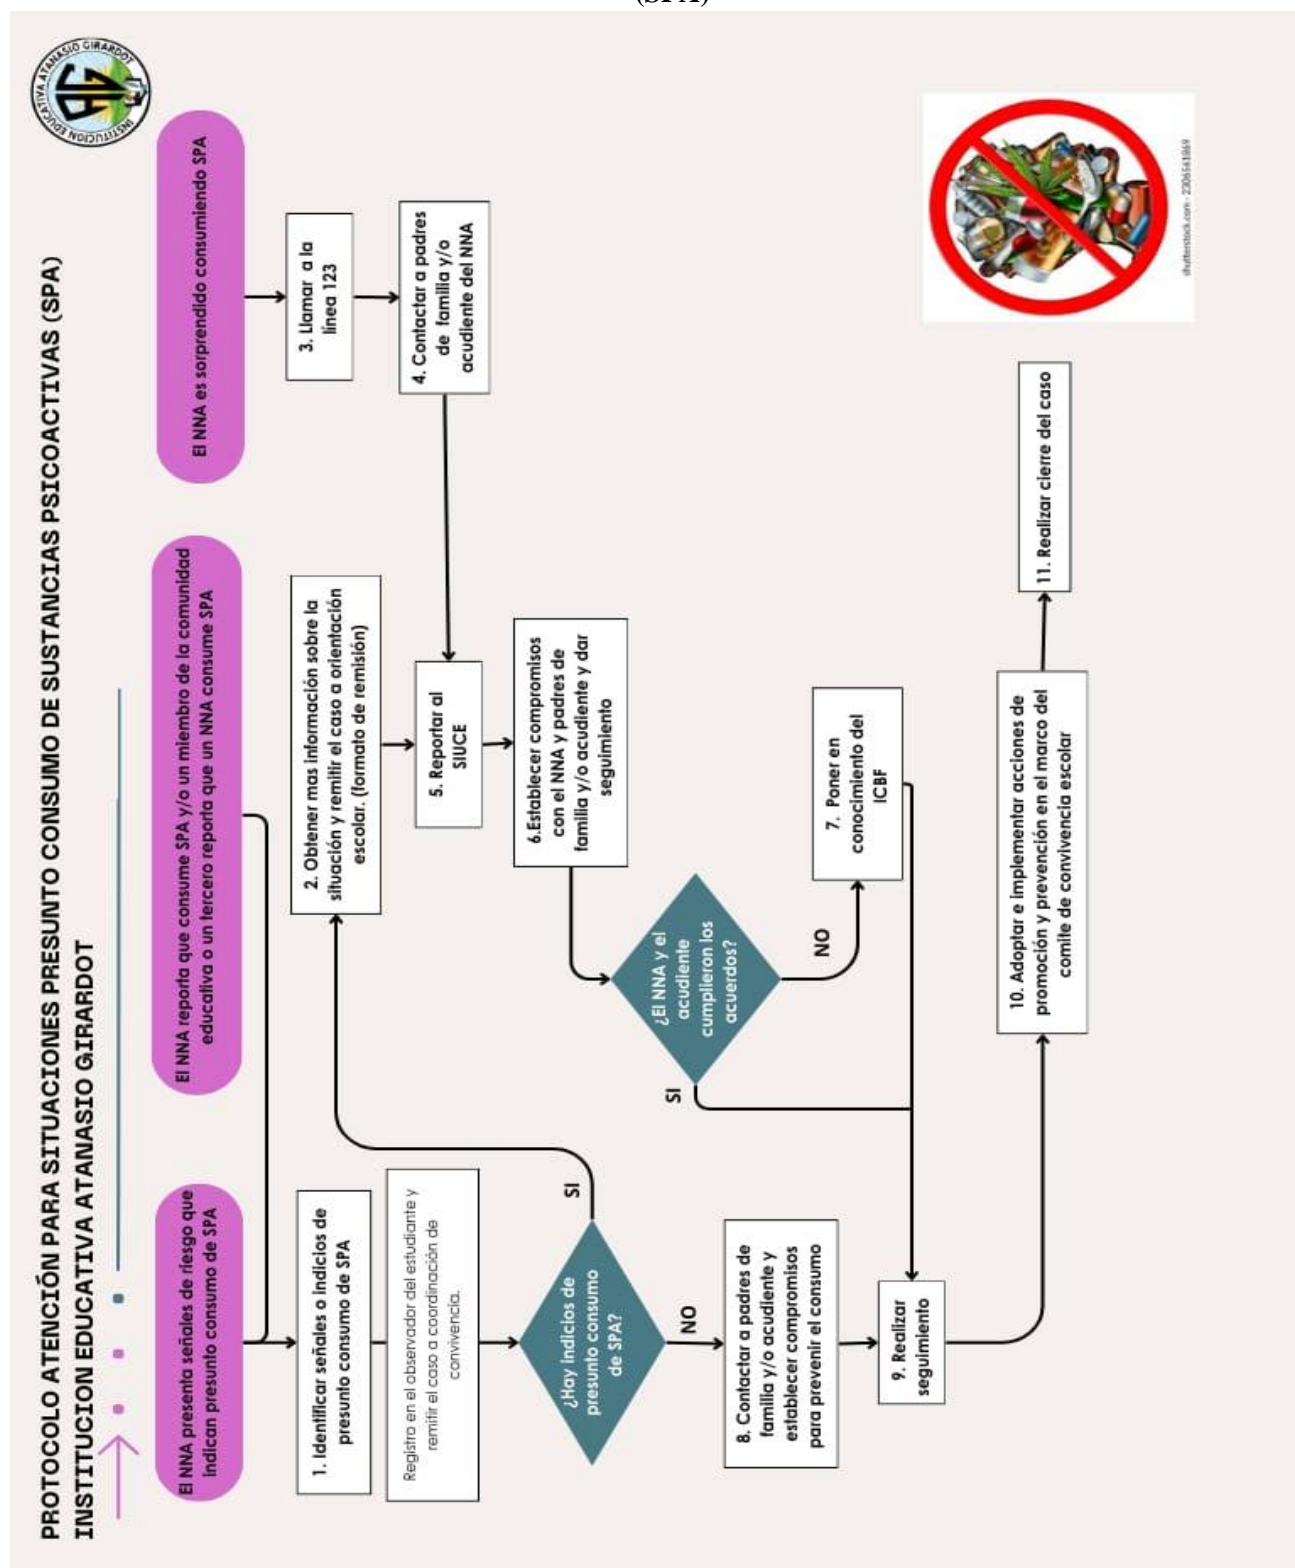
(SPA)

PROTOCOLO ATENCIÓN PARA SITUACIONES PRESUNTO CONSUMO DE SUSTANCIAS PSICOACTIVAS (SPA)
INSTITUCION EDUCATIVA ATANASIO GIRARDOT

INSTITUCION EDUCATIVA ATANASIO GIRARDOT

El NNA presenta señales de riesgo que indican presunto consumo de SPA

El NNA reporta que consume SPA y/o un miembro de la comunidad educativa o un tercero reporta que un NNA consume SPA

El NNA es sorprendido consumiendo SPA

1. Identificar señales o indicios de presunto consumo de SPA

Registro en el observador del estudiante y remitir el caso a coordinación de convivencia.

¿Hay indicios de presunto consumo de SPA?

SI

NO

2. Obtener mas información sobre la situación y remitir el caso a orientación escolar. (formato de remisión)

3. Llamar a la línea 123

4. Contactar a padres de familia y/o acudiente del NNA

5. Reportar al SIUCE

6.Establecer compromisos con el NNA y padres de familia y/o acudiente y dar seguimiento

¿El NNA y el acudiente cumplieron los acuerdos?

NO

SI

7. Poner en conocimiento del ICBF

8. Contactar a padres de familia y/o acudiente y establecer compromisos para prevenir el consumo

9. Realizar seguimiento

10. Adoptar e implementar acciones de promoción y prevención en el marco del comite de convivencia escolar

11. Realizar cierre del caso

shutterstock.com · 2306563869